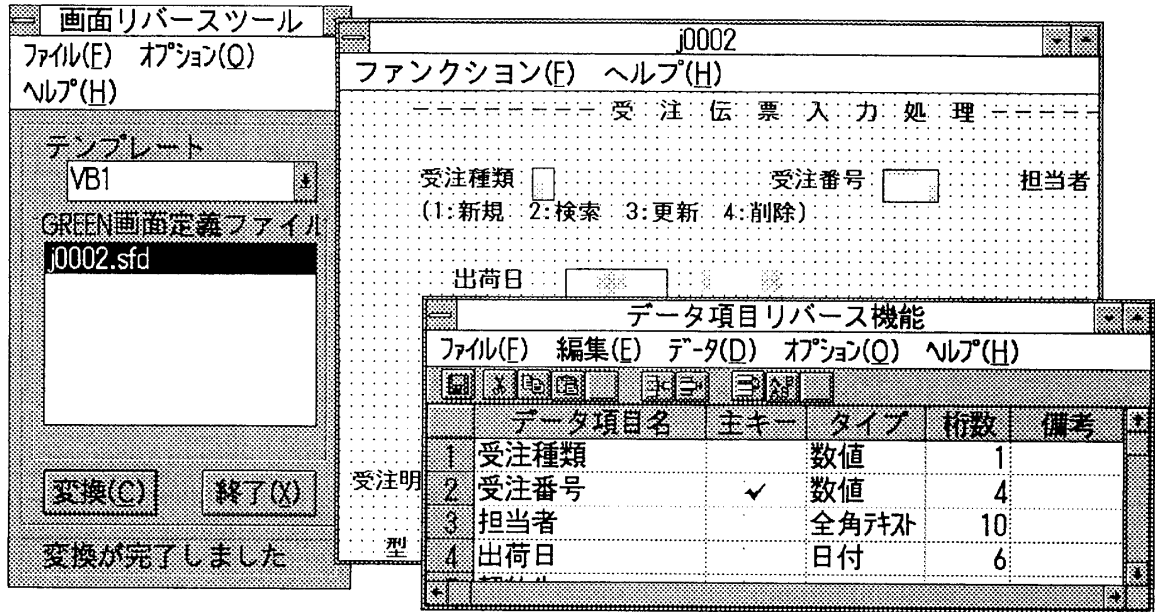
画面リバースツール
ファイル(F) オプション(O)
ヘルプ(H)
テンプレート
VB1
GREEN画面定義ファイル
j0002.sfd
変換(C)
終了(X)
変換が完了しました

j0002
ファンクション(F) ヘルプ(H)
−−−−−−−−− 受 注 伝 票 入 力 処 理 −−−−−
受注種類
受注番号
担当者
(1:新規 2:検索 3:更新 4:削除)
出荷日
受注明
型

データ項目リバース機能
ファイル(F) 編集(E) データ(D) オプション(O) ヘルプ(H)

| | データ項目名 | 主キー | タイプ | 桁数 | 備考 |
|---|---|---|---|---|---|
| 1 | 受注種類 | | 数値 | 1 | |
| 2 | 受注番号 | ✔ | 数値 | 4 | |
| 3 | 担当者 | | 全角テキスト | 10 | |
| 4 | 出荷日 | | 日付 | 6 | |